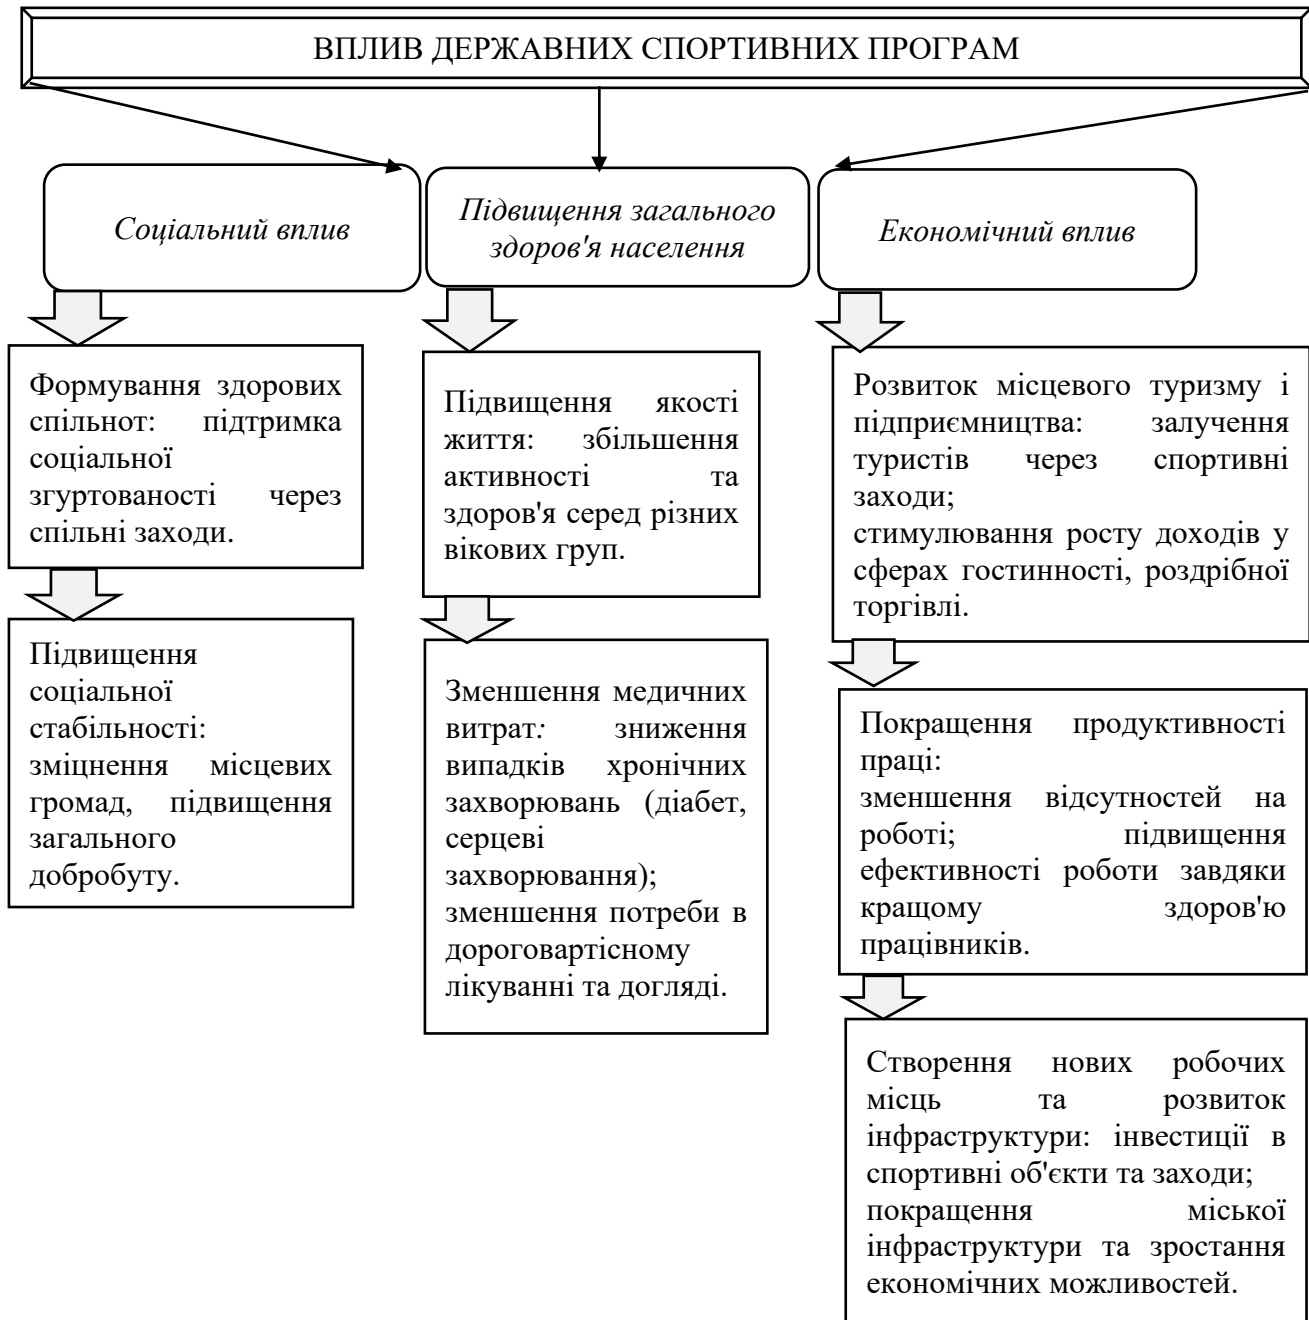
ВПЛИВ ДЕРЖАВНИХ СПОРТИВНИХ ПРОГРАМ

Соціальний вплив

Підвищення загального здоров'я населення

Економічний вплив

Формування здорових спільнот: підтримка соціальної згуртованості через спільні заходи.

Підвищення соціальної стабільності: зміцнення місцевих громад, підвищення загального добробуту.

Підвищення якості життя: збільшення активності та здоров'я серед різних вікових груп.

Зменшення медичних витрат: зниження випадків хронічних захворювань (діабет, серцеві захворювання); зменшення потреби в дороговартісному лікуванні та догляді.

Розвиток місцевого туризму і підприємництва: залучення туристів через спортивні заходи;
стимулювання росту доходів у сферах гостинності, роздрібної торгівлі.

Покращення продуктивності праці:
зменшення відсутностей на роботі; підвищення ефективності роботи завдяки кращому здоров'ю працівників.

Створення нових робочих місць та розвиток інфраструктури: інвестиції в спортивні об'єкти та заходи;
покращення міської інфраструктури та зростання економічних можливостей.